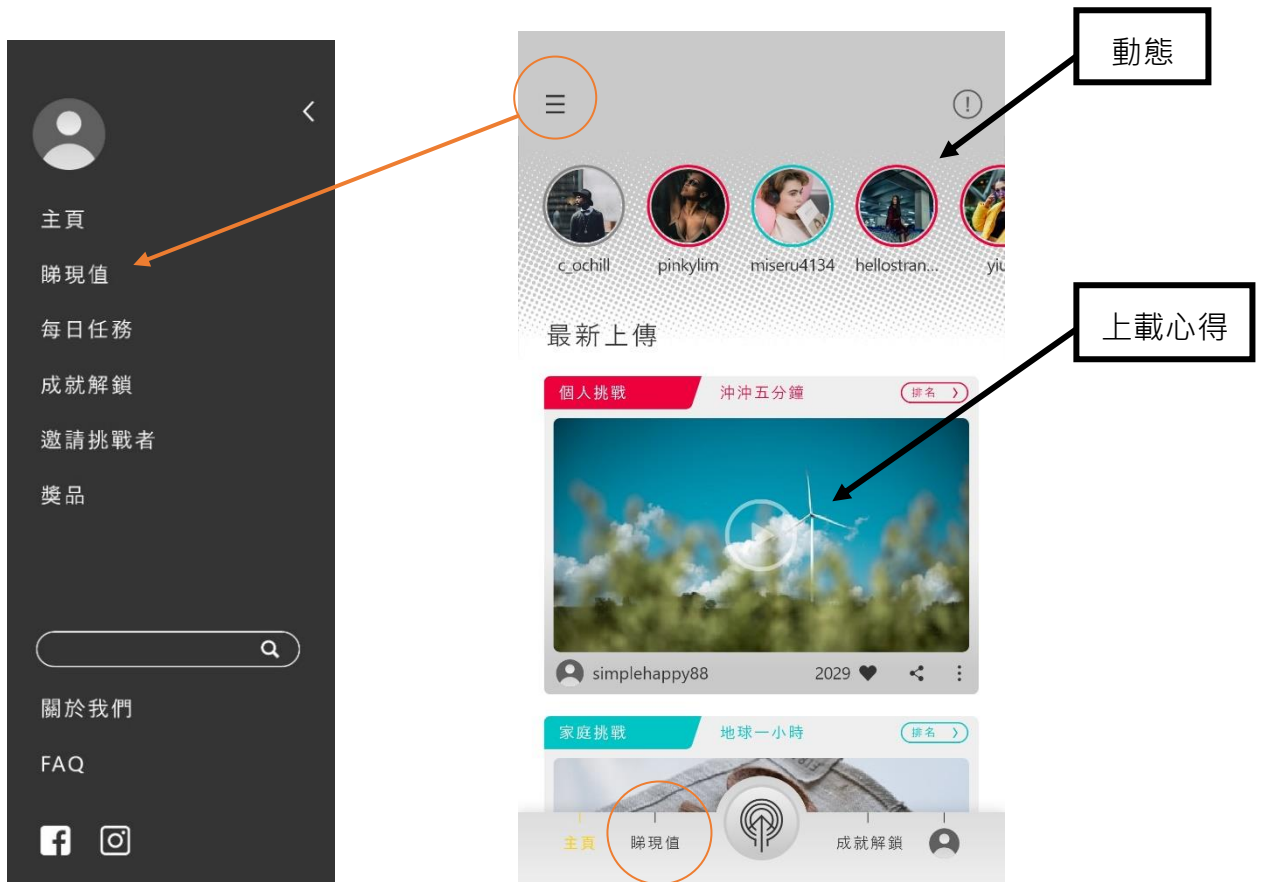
主頁
睇現值
每日任務
成就解鎖
邀請挑戰者
獎品

關於我們
FAQ

動態

c_ochill
pinkylim
miseru4134
hellostran...
yiu

上載心得

最新上傳

個人挑戰
沖沖五分鐘
排名 〉

simplehappy88
2029

家庭挑戰
地球一小時
排名 〉

主頁
睇現值
成就解鎖